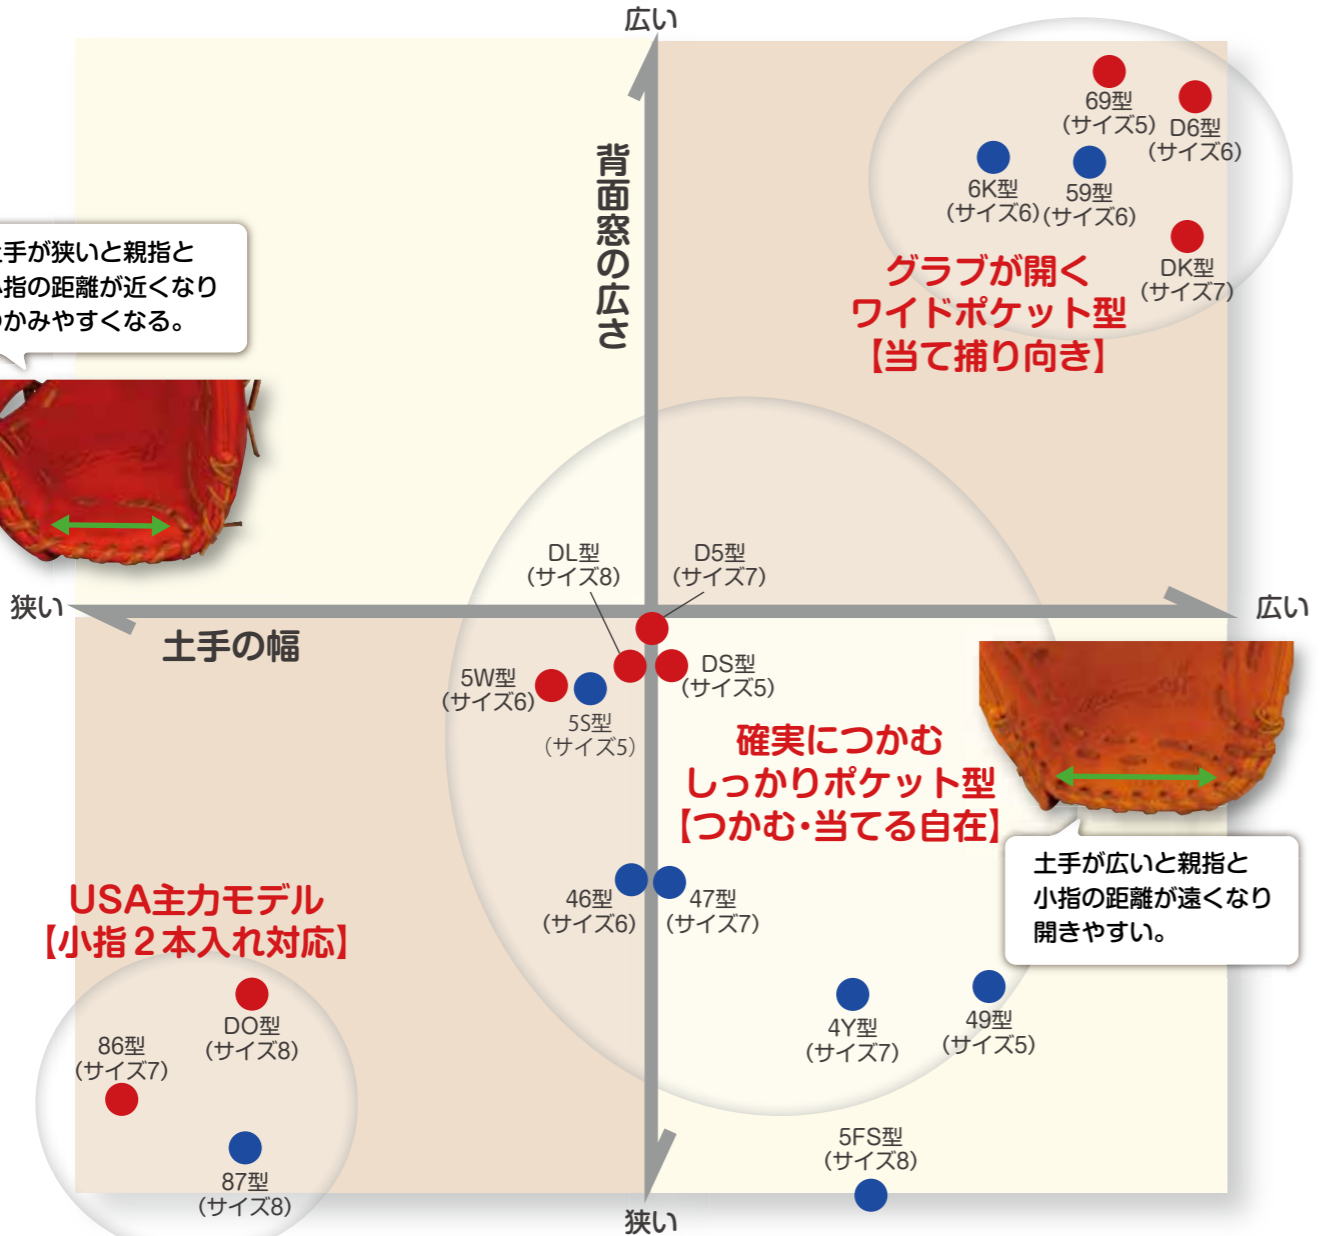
広い

背面窓の広さ

69型
(サイズ5)

D6型
(サイズ6)

6K型
(サイズ6)

59型
(サイズ6)

DK型
(サイズ7)

グラブが開く
ワイドポケット型
【当て捕り向き】

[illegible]手が狭いと親指と
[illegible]指の距離が近くなり
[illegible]かみやすくなる。

狭い

土手の幅

広い

DL型
(サイズ8)

D5型
(サイズ7)

DS型
(サイズ5)

5W型
(サイズ6)

5S型
(サイズ5)

確実につかむ
しっかりポケット型
【つかむ・当てる自在】

土手が広いと親指と
小指の距離が遠くなり
開きやすい。

46型
(サイズ6)

47型
(サイズ7)

USA主力モデル
【小指2本入れ対応】

DO型
(サイズ8)

86型
(サイズ7)

87型
(サイズ8)

4Y型
(サイズ7)

49型
(サイズ5)

5FS型
(サイズ8)

狭い